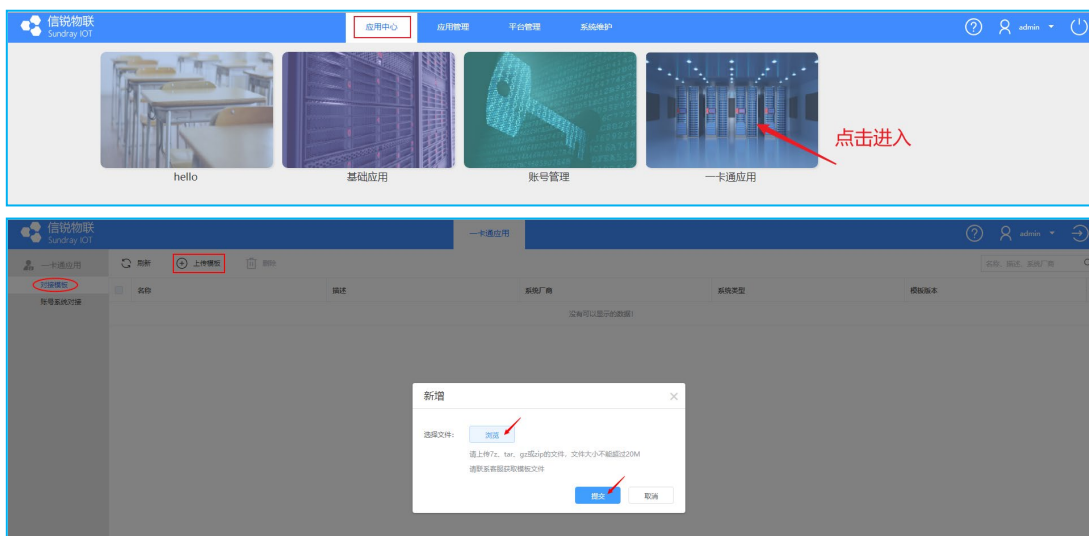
信锐物联
Sundray IOT

应用中心 应用管理 平台管理 系统维护

admin

hello

基础应用

账号管理

一卡通应用

点击进入

信锐物联
Sundray IOT

一卡通应用

admin

一卡通应用

对接模板

账号系统对接

刷新 上传模板

名称，描述，系统厂商

| 名称 | 描述 | 系统厂商 | 系统类型 | 模板版本 |
|---|---|---|---|---|

没有可以显示的数据!

新增

选择文件： 浏览

请上传7z、tar、gz或zip的文件，文件大小不能超过20M

请联系客服获取模板文件

提交 取消